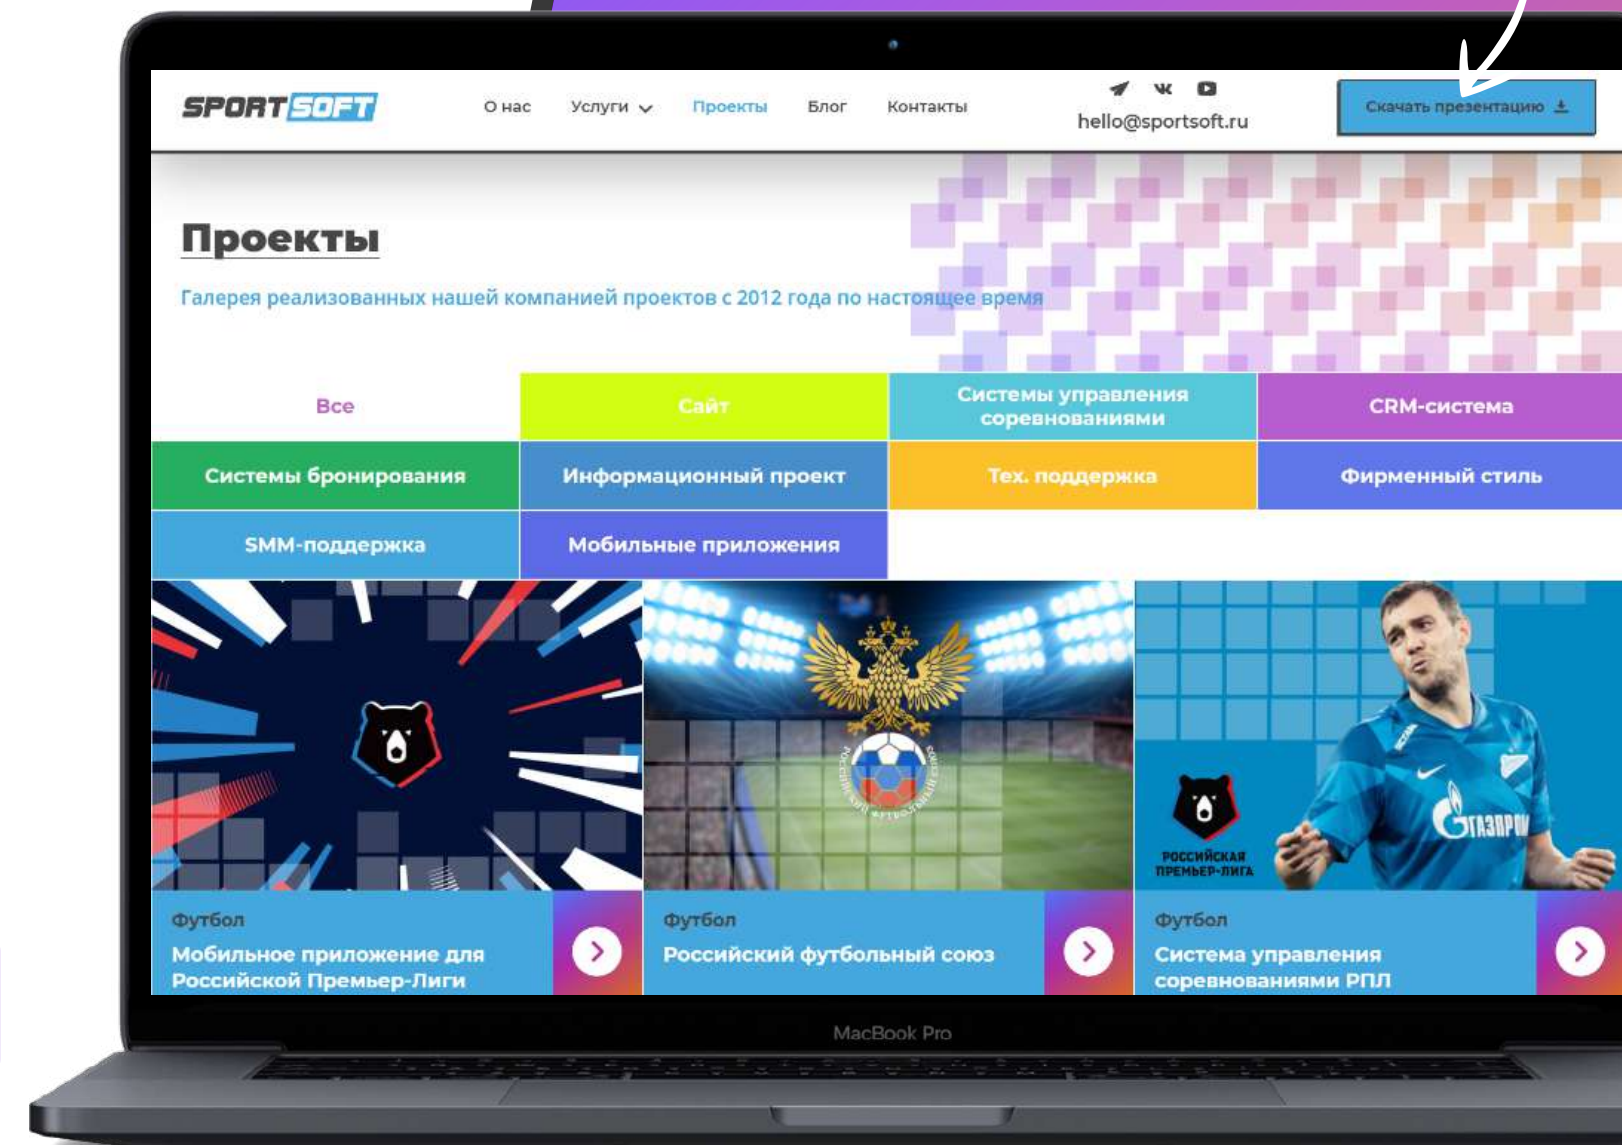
SPORTSOFT

О нас Услуги Проекты Блог Контакты

hello@sportsoft.ru

Скачать презентацию

Проекты

Галерея реализованных нашей компанией проектов с 2012 года по настоящее время

| Все | Сайт | Системы управления соревнованиями | CRM-система |
|---|---|---|---|
| Системы бронирования | Информационный проект | Тех. поддержка | Фирменный стиль |
| SMM-поддержка | Мобильные приложения | | |

Российский футбольный союз

РОССИЙСКАЯ ПРЕМЬЕР-ЛИГА

ГАЗПРОМ

Футбол
Мобильное приложение для Российской Премьер-Лиги

Футбол
Российский футбольный союз

Футбол
Система управления соревнованиями РПЛ

MacBook Pro